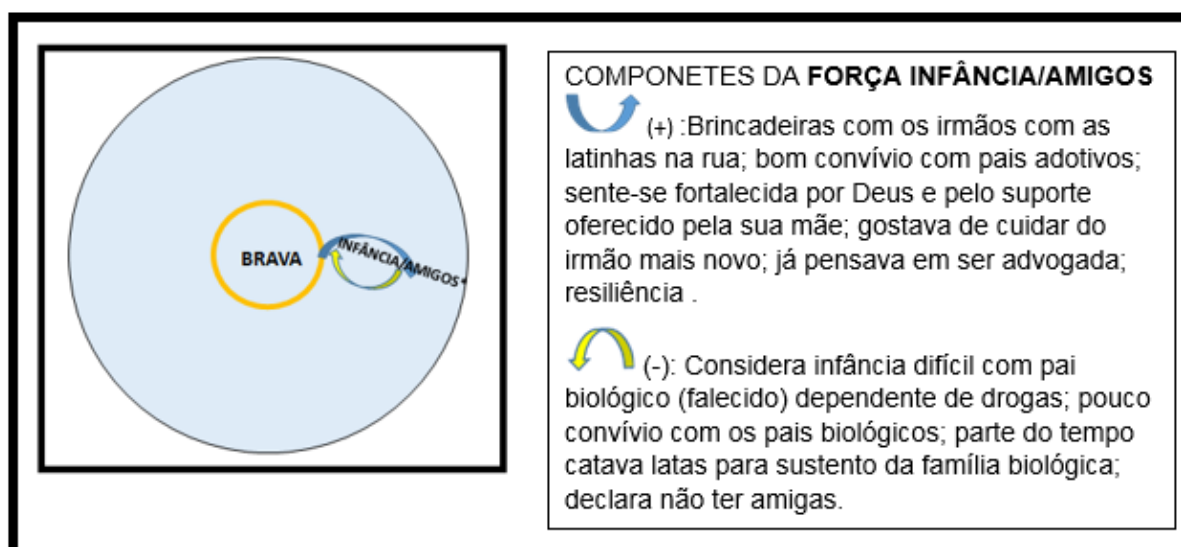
BRAVA

INFÂNCIA/AMIGOS

COMPONETES DA **FORÇA INFÂNCIA/AMIGOS**

(+) :Brincadeiras com os irmãos com as latinhas na rua; bom convívio com pais adotivos; sente-se fortalecida por Deus e pelo suporte oferecido pela sua mãe; gostava de cuidar do irmão mais novo; já pensava em ser advogada; resiliência .

(-): Considera infância difícil com pai biológico (falecido) dependente de drogas; pouco convívio com os pais biológicos; parte do tempo catava latas para sustento da família biológica; declara não ter amigas.